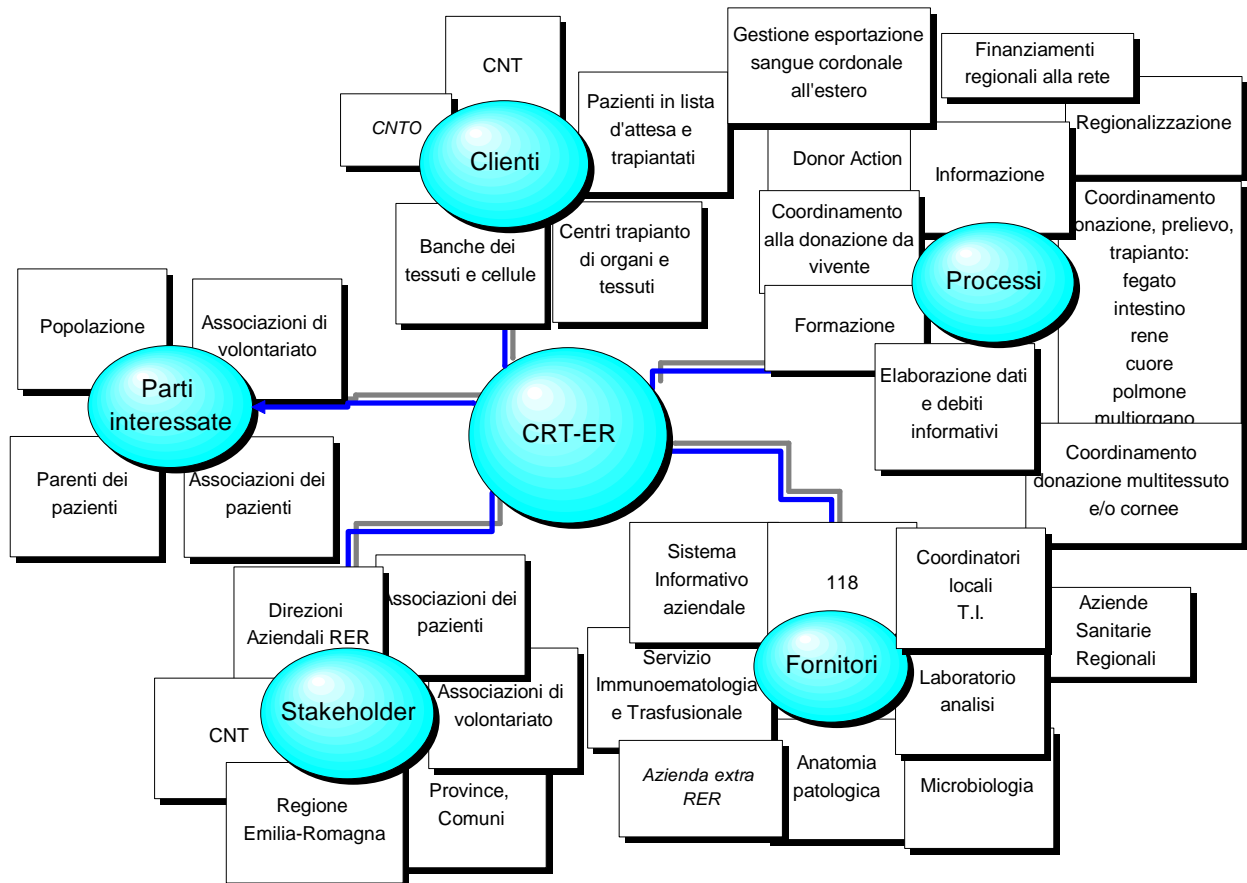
CNT

CNTO

Clienti

Pazienti in lista d'attesa e trapiantati

Banche dei tessuti e cellule

Centri trapianto di organi e tessuti

Gestione esportazione sangue cordonale all'estero

Finanziamenti regionali alla rete

Regionalizzazione

Donor Action

Informazione

Coordinamento alla donazione da vivente

Processi

Coordinamento donazione, prelievo, trapianto: fegato intestino rene cuore polmone multiorgano

Formazione

Elaborazione dati e debiti informativi

Coordinamento donazione multitessuto e/o cornee

Popolazione

Associazioni di volontariato

Parti interessate

Parenti dei pazienti

Associazioni dei pazienti

CRT-ER

Direzioni Aziendali RER

Associazioni dei pazienti

CNT

Stakeholder

Associazioni di volontariato

Regione Emilia-Romagna

Province, Comuni

Sistema Informativo aziendale

118

Coordinatori locali T.I.

Aziende Sanitarie Regionali

Servizio Immunoematologia e Trasfusionale

Fornitori

Laboratorio analisi

Azienda extra RER

Anatomia patologica

Microbiologia